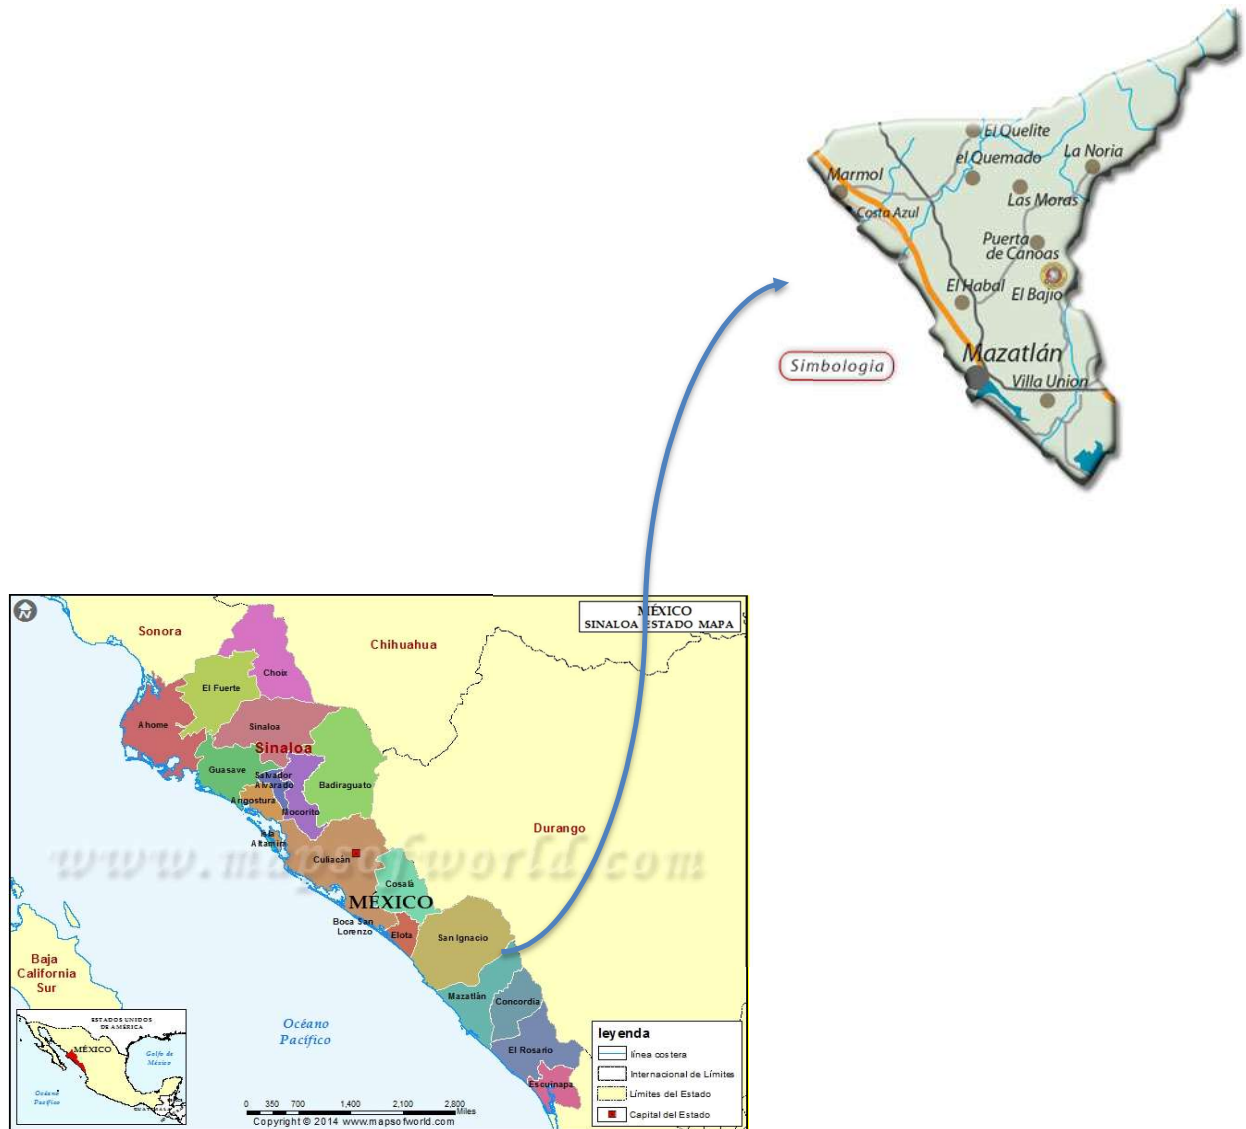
El Quelite
el Quemado
La Noria
Marmol
Las Moras
Costa Azul
Puerta de Canoas
El Habal
El Bajio
Simbologia
Mazatlán
Villa Union

MÉXICO
SINALOA ESTADO MAPA

Sonora
Chihuahua
El Fuerte
Choix
Ahome
Sinaloa
Sinaloa
Guasave
Salvador Alvarado
Badiraguato
Angostura
Mocorito
Navolato
Culiacán
Durango
www.mapsofworld.com
Cosalá
MÉXICO
Boca San Lorenzo
Elota
San Ignacio
Baja California Sur
Mazatlán
Concordia
Océano Pacífico
El Rosario
Escuinapa

ESTADOS UNIDOS DE AMÉRICA
MÉXICO
Golfo de México
Océano Pacífico

0 350 700 1,400 2,100 2,800 Miles
Copyright © 2014 www.mapsofworld.com

leyenda
línea costera
Internacional de Límites
Límites del Estado
Capital del Estado